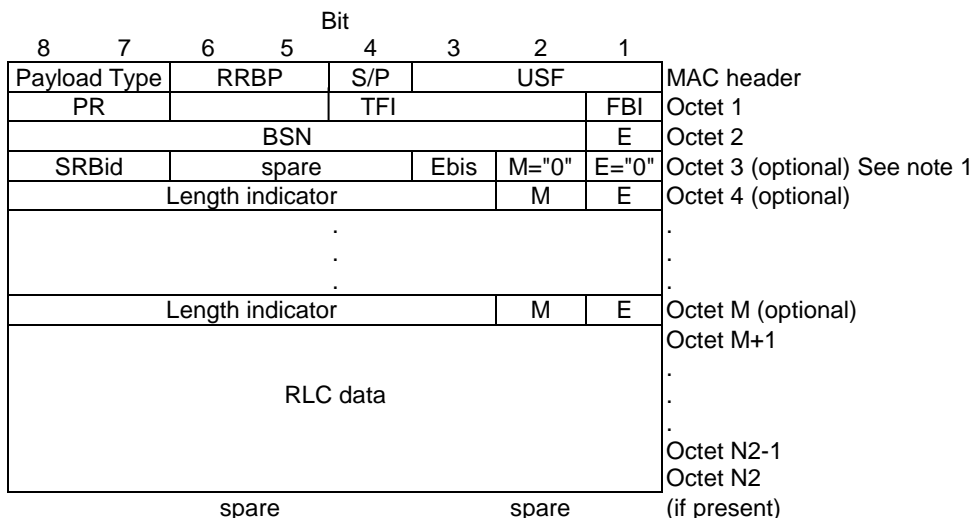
Bit

| 8 | 7 | 6 | 5 | 4 | 3 | 2 | 1 | |
|---|---|---|---|---|---|---|---|---|
| Payload Type | | RRBP | | S/P | USF | | | MAC header |
| PR | | | | TFI | | | FBI | Octet 1 |
| BSN | | | | | | | E | Octet 2 |
| SRBid | | spare | | | Ebis | M="0" | E="0" | Octet 3 (optional) See note 1 |
| Length indicator | | | | | | M | E | Octet 4 (optional) |
| . . . | | | | | | | | . . . |
| Length indicator | | | | | | M | E | Octet M (optional) |
| RLC data | | | | | | | | Octet M+1 . . . Octet N2-1 Octet N2 |
| spare | | | | | spare | | | (if present) |